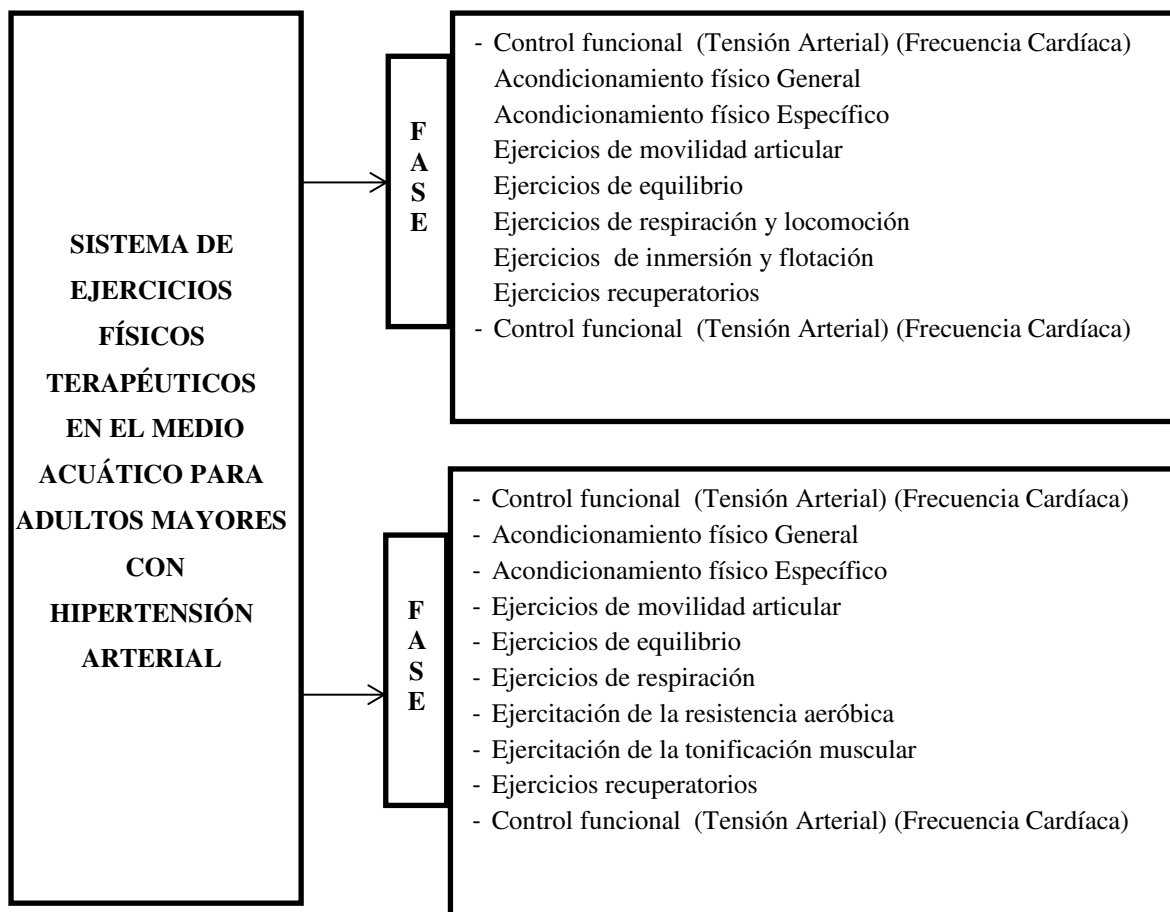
SISTEMA DE EJERCICIOS FÍSICOS TERAPÉUTICOS EN EL MEDIO ACUÁTICO PARA ADULTOS MAYORES CON HIPERTENSIÓN ARTERIAL

F
A
S
E

- Control funcional (Tensión Arterial) (Frecuencia Cardíaca)
Acondicionamiento físico General
Acondicionamiento físico Específico
Ejercicios de movilidad articular
Ejercicios de equilibrio
Ejercicios de respiración y locomoción
Ejercicios de inmersión y flotación
Ejercicios recuperatorios
- Control funcional (Tensión Arterial) (Frecuencia Cardíaca)

F
A
S
E

- Control funcional (Tensión Arterial) (Frecuencia Cardíaca)
- Acondicionamiento físico General
- Acondicionamiento físico Específico
- Ejercicios de movilidad articular
- Ejercicios de equilibrio
- Ejercicios de respiración
- Ejercitación de la resistencia aeróbica
- Ejercitación de la tonificación muscular
- Ejercicios recuperatorios
- Control funcional (Tensión Arterial) (Frecuencia Cardíaca)